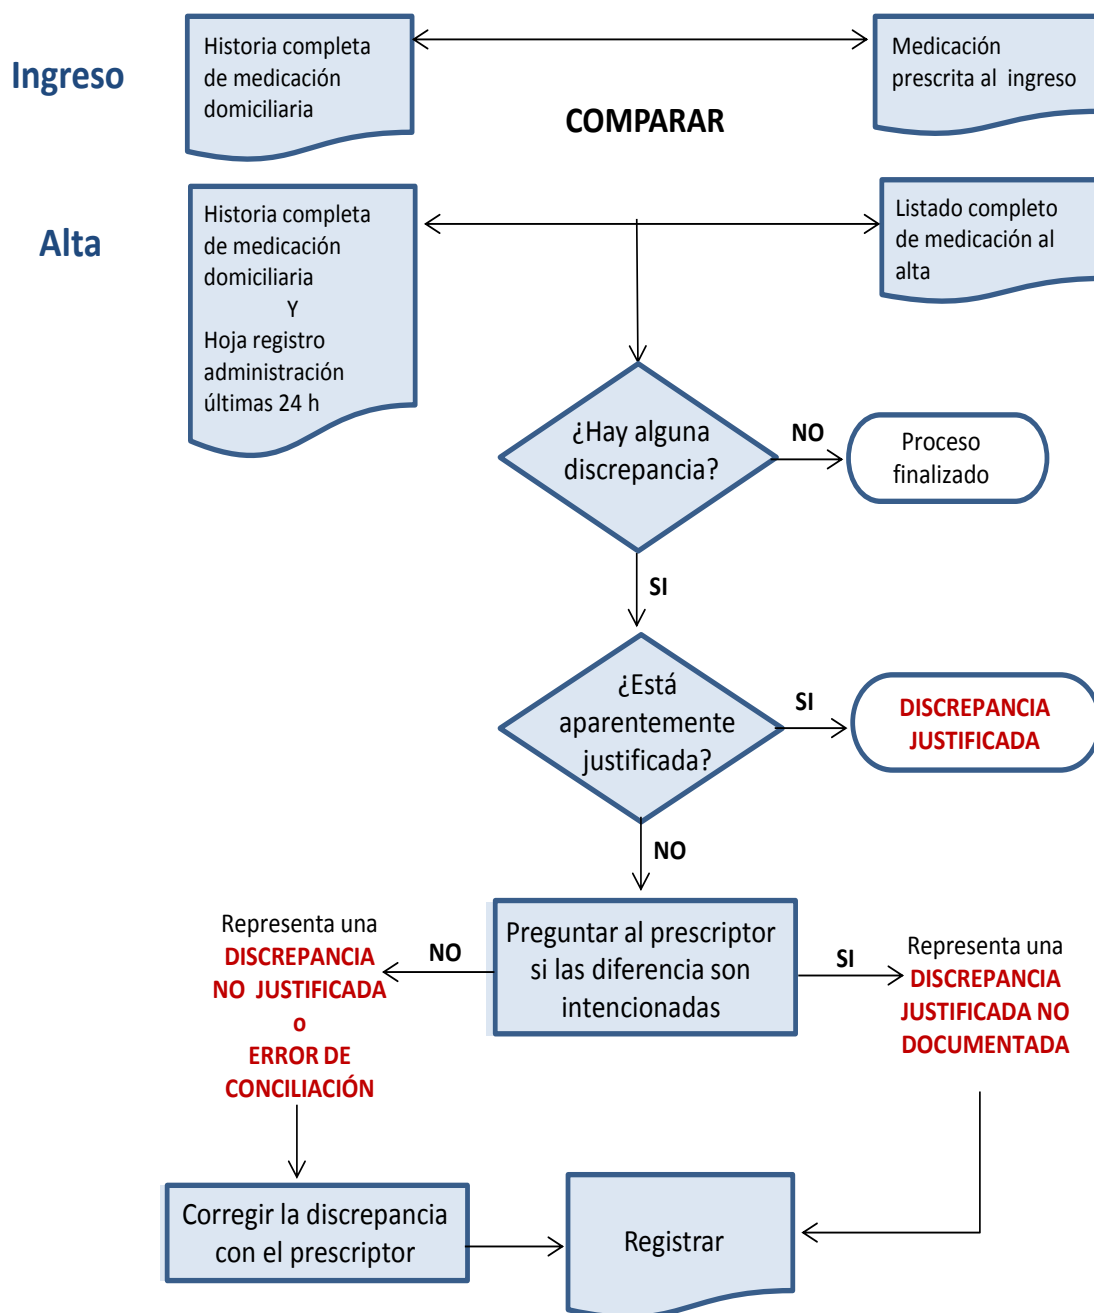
Ingreso

Historia completa de medicación domiciliaria

COMPARAR

Medicación prescrita al ingreso

Alta

Historia completa de medicación domiciliaria
Y
Hoja registro administración últimas 24 h

Listado completo de medicación al alta

¿Hay alguna discrepancia?

NO

Proceso finalizado

SI

¿Está aparentemente justificada?

SI

DISCREPANCIA JUSTIFICADA

NO

Representa una DISCREPANCIA NO JUSTIFICADA o ERROR DE CONCILIACIÓN

NO

Preguntar al prescriptor si las diferencia son intencionadas

SI

Representa una DISCREPANCIA JUSTIFICADA NO DOCUMENTADA

Corregir la discrepancia con el prescriptor

Registrar